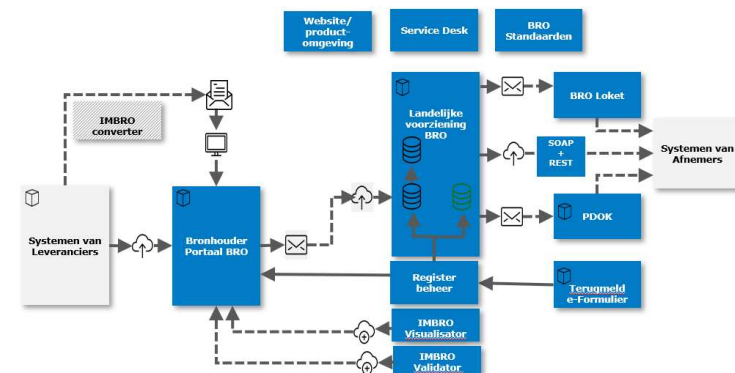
Website/ product-omgeving

Service Desk

BRO Standaarden

IMBRO converter

Landelijke voorziening BRO

BRO Loket

SOAP + REST

Systemen van Afnemers

PDOK

Systemen van Leveranciers

Bronhouder Portaal BRO

Register beheer

Terugmeld e-Formulier

IMBRO Visualisator

IMBRO Validator